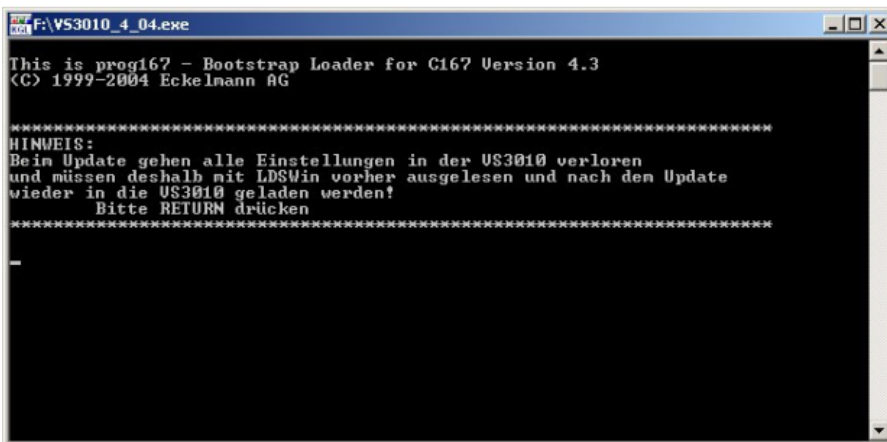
F:\VS3010_4_04.exe

This is prog167 - Bootstrap Loader for C167 Version 4.3
(C) 1999-2004 Eckelmann AG

*************************************************************************
HINWEIS:
Beim Update gehen alle Einstellungen in der VS3010 verloren
und müssen deshalb mit LDSWin vorher ausgelesen und nach dem Update
wieder in die VS3010 geladen werden!
Bitte RETURN drücken
*************************************************************************

_